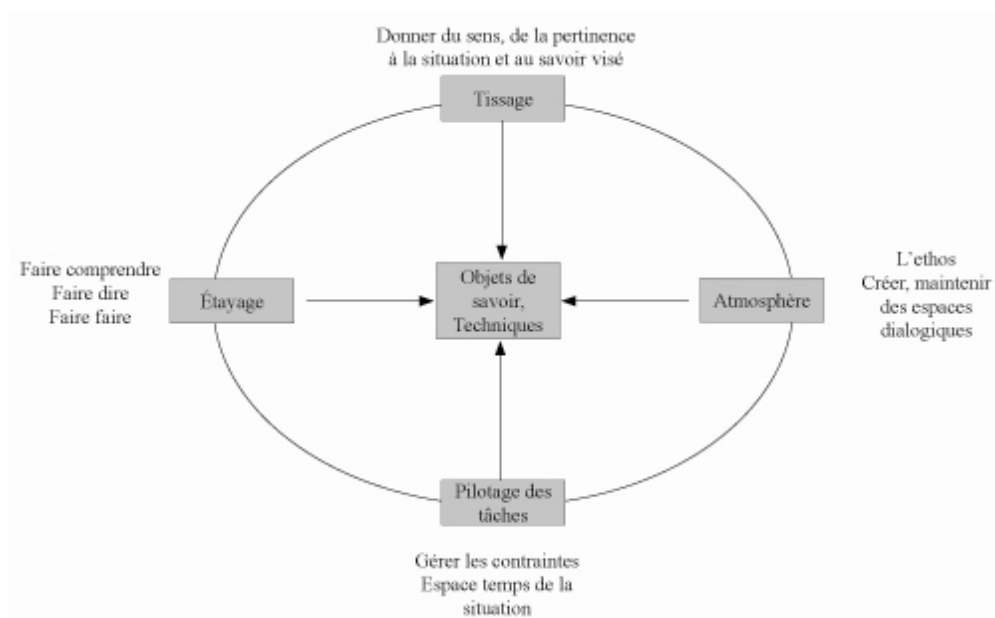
Donner du sens, de la pertinence à la situation et au savoir visé

Tissage

Faire comprendre
Faire dire
Faire faire

Étayage

Objets de savoir, Techniques

Atmosphère

L'ethos
Créer, maintenir des espaces dialogiques

Pilotage des tâches

Gérer les contraintes
Espace temps de la situation